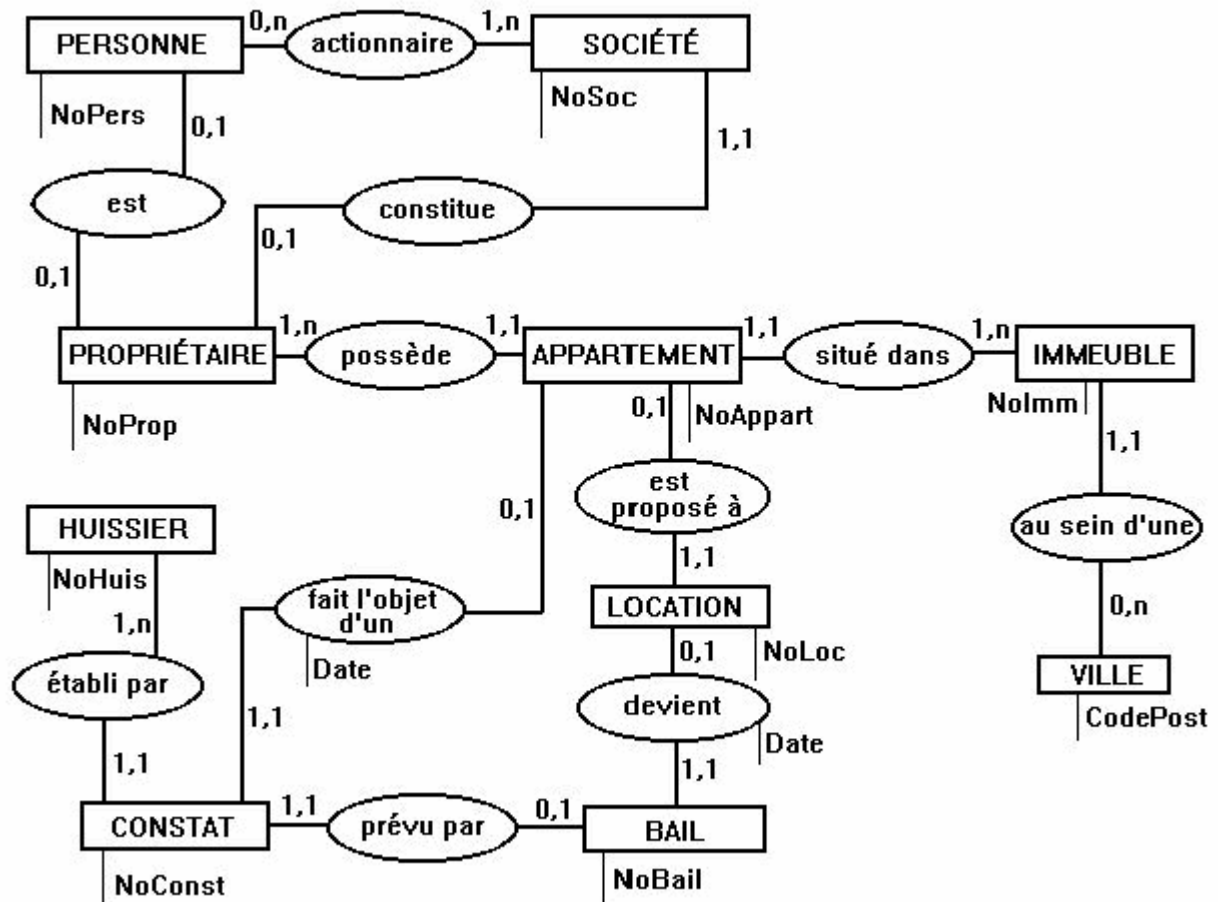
PERSONNE
0,n
actionnaire
1,n
SOCIÉTÉ
NoPers
NoSoc
0,1
1,1
est
constitue
0,1
0,1
PROPRIÉTAIRE
1,n
possède
1,1
APPARTEMENT
1,1
situé dans
1,n
IMMEUBLE
NoProp
0,1
NoAppart
NoImm
1,1
est proposé à
0,1
HUISSIER
au sein d'une
1,1
NoHuis
fait l'objet d'un
LOCATION
0,n
1,n
Date
0,1
NoLoc
établi par
VILLE
devient
1,1
CodePost
Date
1,1
1,1
CONSTAT
1,1
prévu par
0,1
BAIL
NoConst
NoBail